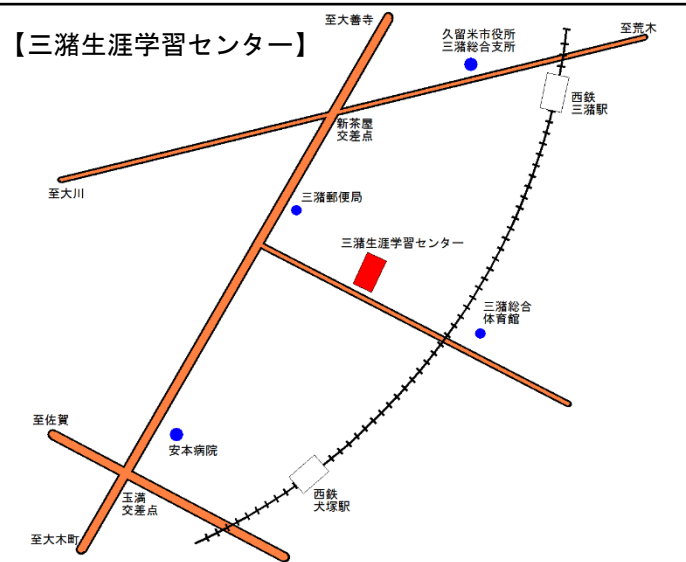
【三潴生涯学習センター】

至大善寺

久留米市役所
三潴総合支所

至荒木

西鉄
三潴駅

新茶屋
交差点

至大川

三潴郵便局

三潴生涯学習センター

三潴総合
体育館

至佐賀

安本病院

玉満
交差点

西鉄
犬塚駅

至大木町